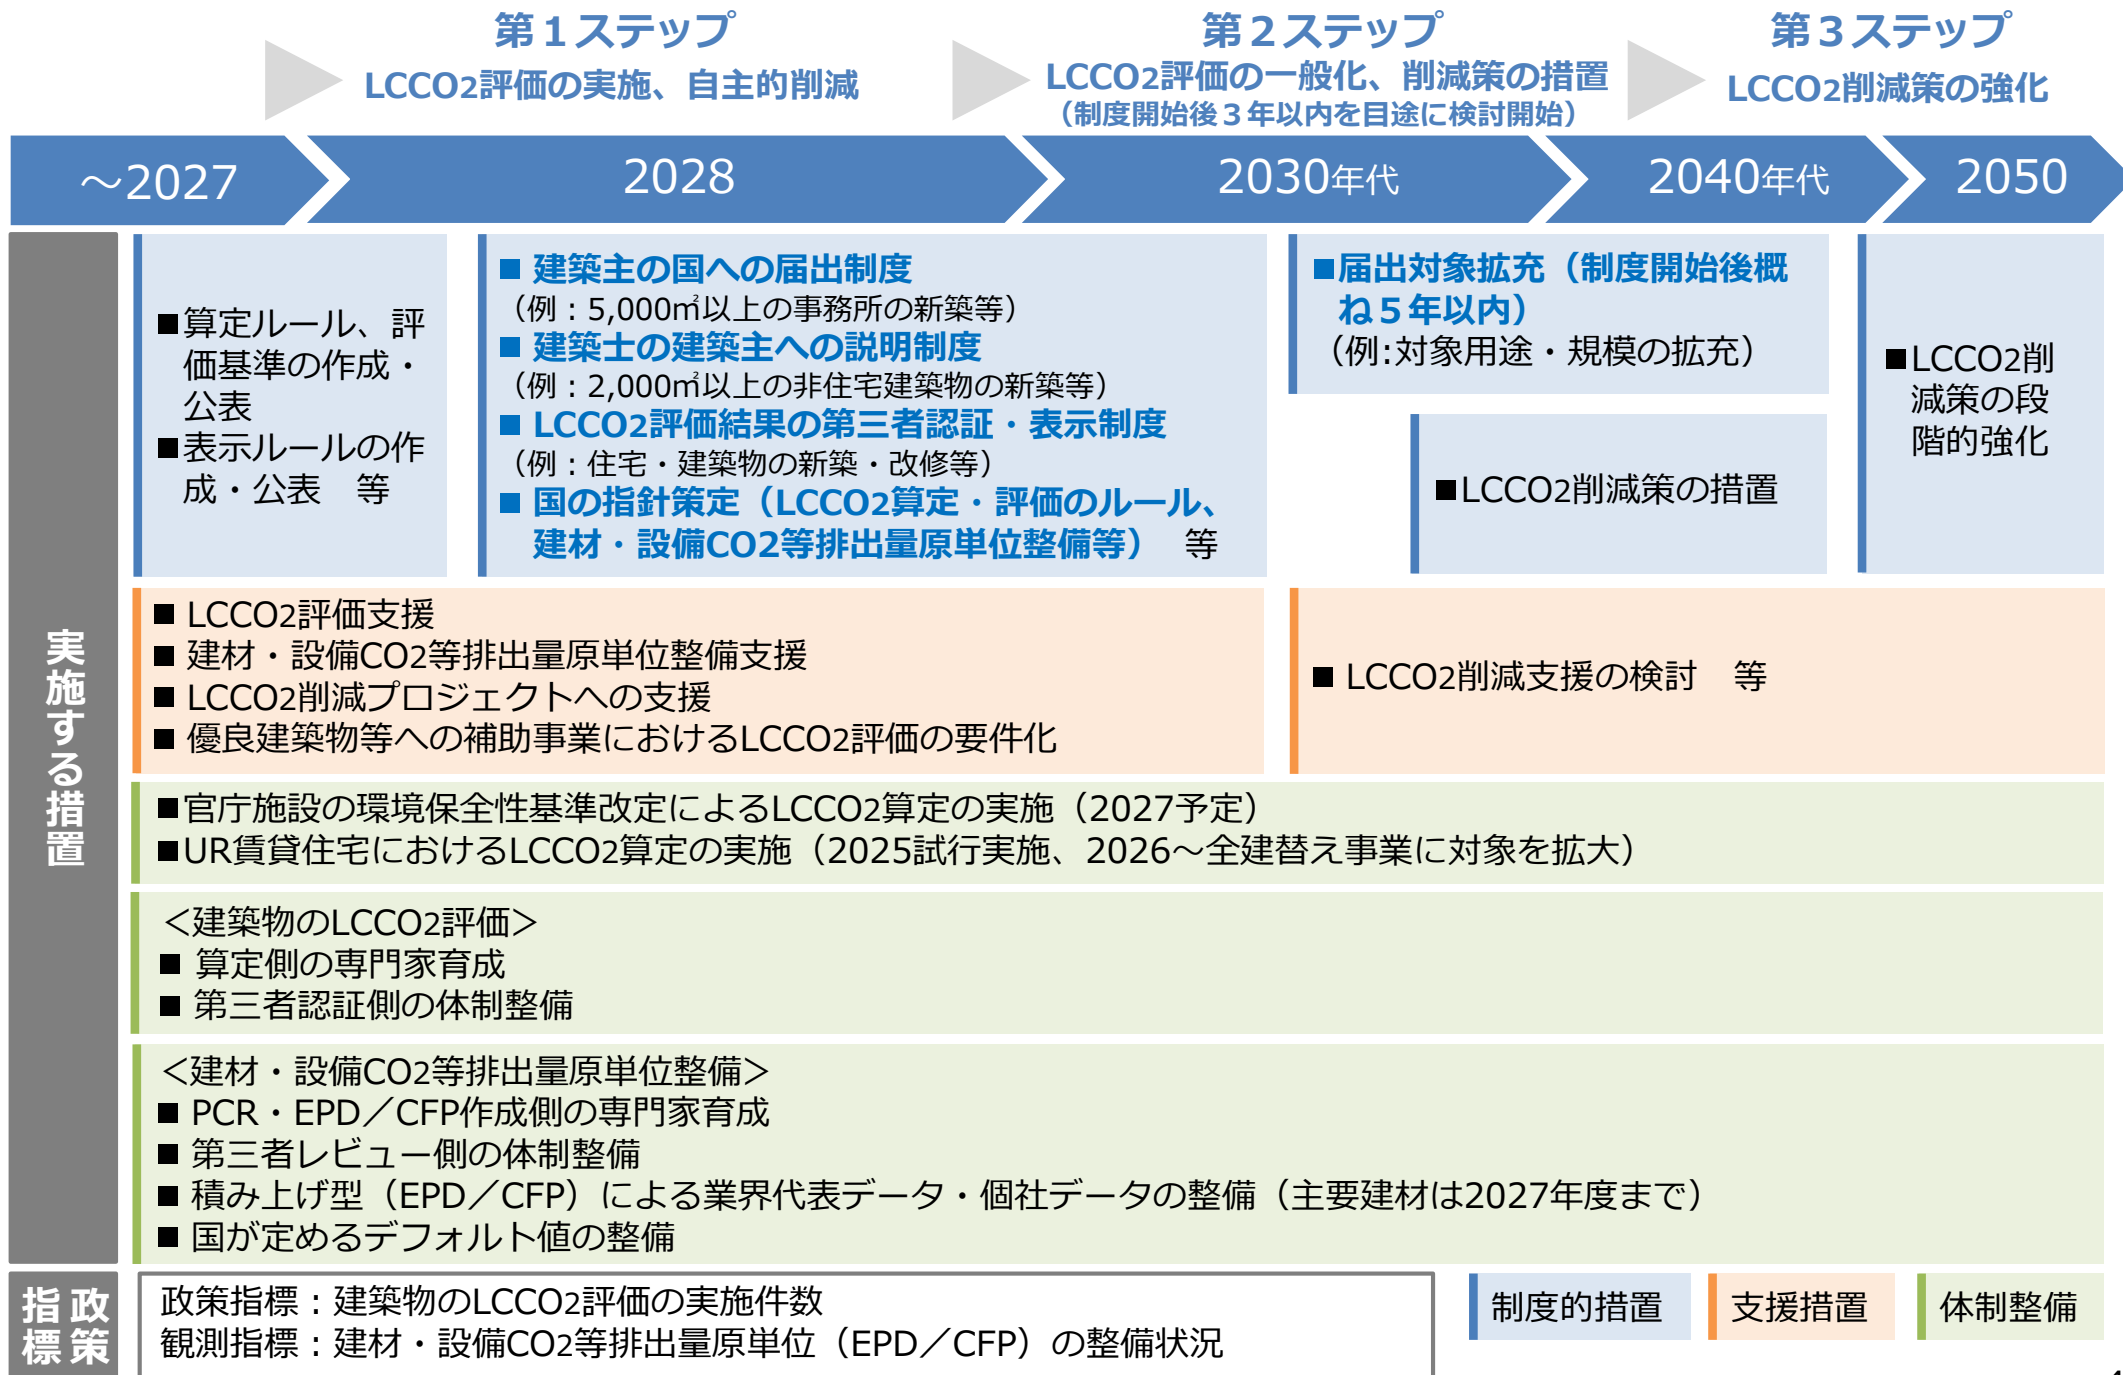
第１ステップ
LCCO2評価の実施、自主的削減

第２ステップ
LCCO2評価の一般化、削減策の措置
（制度開始後３年以内を目途に検討開始）

第３ステップ
LCCO2削減策の強化

～2027
2028
2030年代
2040年代
2050

実施する措置

■算定ルール、評価基準の作成・公表
■表示ルールの作成・公表　等

■ 建築主の国への届出制度
（例：5,000㎡以上の事務所の新築等）
■ 建築士の建築主への説明制度
（例：2,000㎡以上の非住宅建築物の新築等）
■ LCCO2評価結果の第三者認証・表示制度
（例：住宅・建築物の新築・改修等）
■ 国の指針策定（LCCO2算定・評価のルール、建材・設備CO2等排出量原単位整備等）　等

■届出対象拡充（制度開始後概ね５年以内）
（例:対象用途・規模の拡充）

■LCCO2削減策の措置

■LCCO2削減策の段階的強化

■ LCCO2評価支援
■ 建材・設備CO2等排出量原単位整備支援
■ LCCO2削減プロジェクトへの支援
■ 優良建築物等への補助事業におけるLCCO2評価の要件化

■ LCCO2削減支援の検討　等

■官庁施設の環境保全性基準改定によるLCCO2算定の実施（2027予定）
■UR賃貸住宅におけるLCCO2算定の実施（2025試行実施、2026～全建替え事業に対象を拡大）

＜建築物のLCCO2評価＞
■ 算定側の専門家育成
■ 第三者認証側の体制整備

＜建材・設備CO2等排出量原単位整備＞
■ PCR・EPD／CFP作成側の専門家育成
■ 第三者レビュー側の体制整備
■ 積み上げ型（EPD／CFP）による業界代表データ・個社データの整備（主要建材は2027年度まで）
■ 国が定めるデフォルト値の整備

政策指標

政策指標：建築物のLCCO2評価の実施件数
観測指標：建材・設備CO2等排出量原単位（EPD／CFP）の整備状況

制度的措置
支援措置
体制整備